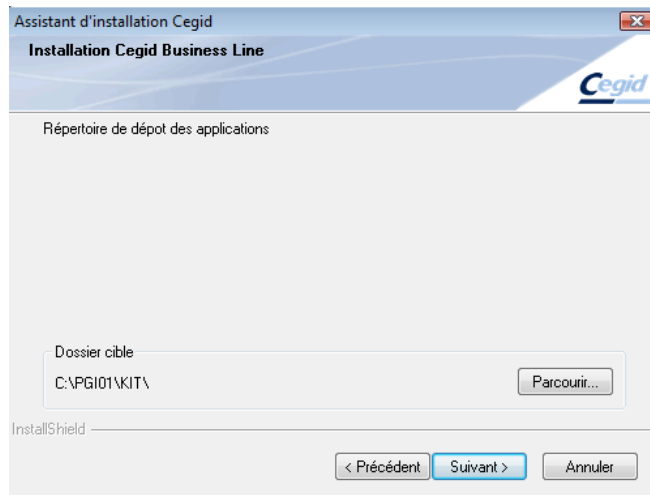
Assistant d'installation Cegid

Installation Cegid Business Line

Cegid

Répertoire de dépot des applications

Dossier cible

C:\PGI01\KIT\

Parcourir...

InstallShield

< Précédent

Suivant >

Annuler